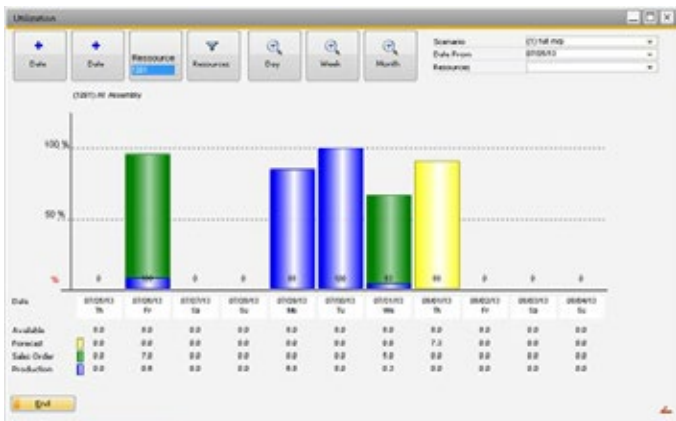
Utilization

Date

Date

Resource

Resources

Day

Week

Month

Scenario

Date From

Resource

07/05/13

(1201) At Assembly

100 %

50 %

%

0

0

0

99

100

0

0

0

0

Date

07/05/13 Th

07/06/13 Fr

07/07/13 Sa

07/08/13 Su

07/09/13 Mo

07/10/13 Tu

07/11/13 We

08/01/13 Th

08/02/13 Fr

08/03/13 Sa

08/04/13 Su

Available

Forecast

Sales Order

Production

| | | | | | | | | | | |
|---|---|---|---|---|---|---|---|---|---|---|
| 0.0 | 0.0 | 0.0 | 0.0 | 0.0 | 0.0 | 0.0 | 0.0 | 0.0 | 0.0 | 0.0 |
| 0.0 | 0.0 | 0.0 | 0.0 | 0.0 | 0.0 | 0.0 | 7.3 | 0.0 | 0.0 | 0.0 |
| 0.0 | 7.0 | 0.0 | 0.0 | 0.0 | 0.0 | 5.0 | 0.0 | 0.0 | 0.0 | 0.0 |
| 0.0 | 0.8 | 0.0 | 0.0 | 8.0 | 0.0 | 0.2 | 0.0 | 0.0 | 0.0 | 0.0 |

End